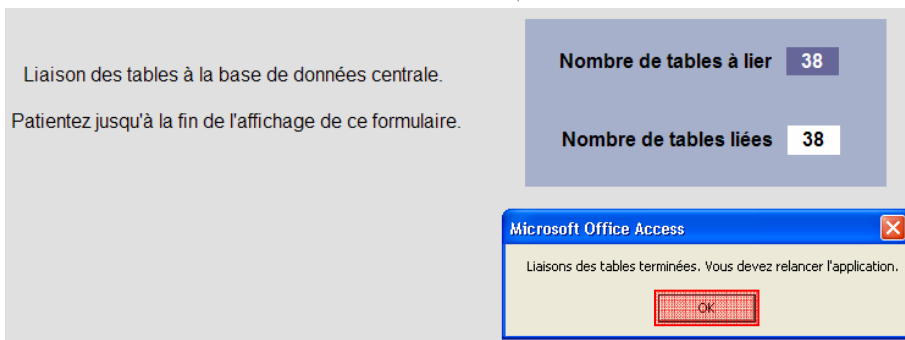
Liaison des tables à la base de données centrale.

Patientez jusqu'à la fin de l'affichage de ce formulaire.

Nombre de tables à lier 38

Nombre de tables liées 38

Microsoft Office Access

Liaisons des tables terminées. Vous devez relancer l'application.

OK